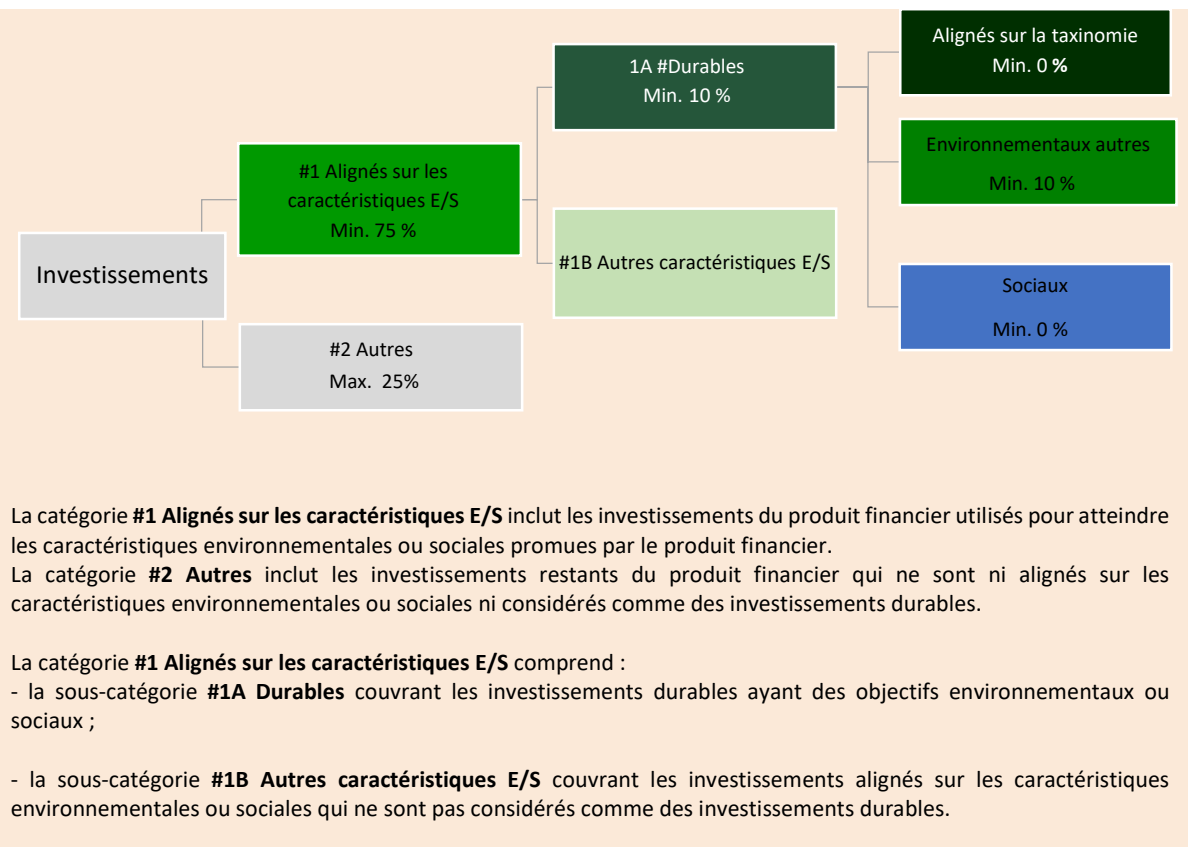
Investissements

#1 Alignés sur les caractéristiques E/S
Min. 75 %

#2 Autres
Max. 25%

1A #Durables
Min. 10 %

#1B Autres caractéristiques E/S

Alignés sur la taxinomie
Min. 0 **%**

Environnementaux autres
Min. 10 %

Sociaux
Min. 0 %

La catégorie **#1 Alignés sur les caractéristiques E/S** inclut les investissements du produit financier utilisés pour atteindre les caractéristiques environnementales ou sociales promues par le produit financier.
La catégorie **#2 Autres** inclut les investissements restants du produit financier qui ne sont ni alignés sur les caractéristiques environnementales ou sociales ni considérés comme des investissements durables.

La catégorie **#1 Alignés sur les caractéristiques E/S** comprend :
- la sous-catégorie **#1A Durables** couvrant les investissements durables ayant des objectifs environnementaux ou sociaux ;

- la sous-catégorie **#1B Autres caractéristiques E/S** couvrant les investissements alignés sur les caractéristiques environnementales ou sociales qui ne sont pas considérés comme des investissements durables.